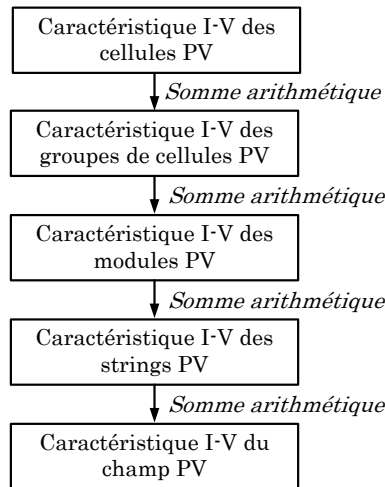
Caractéristique I-V des cellules PV

Somme arithmétique

Caractéristique I-V des groupes de cellules PV

Somme arithmétique

Caractéristique I-V des modules PV

Somme arithmétique

Caractéristique I-V des strings PV

Somme arithmétique

Caractéristique I-V du champ PV